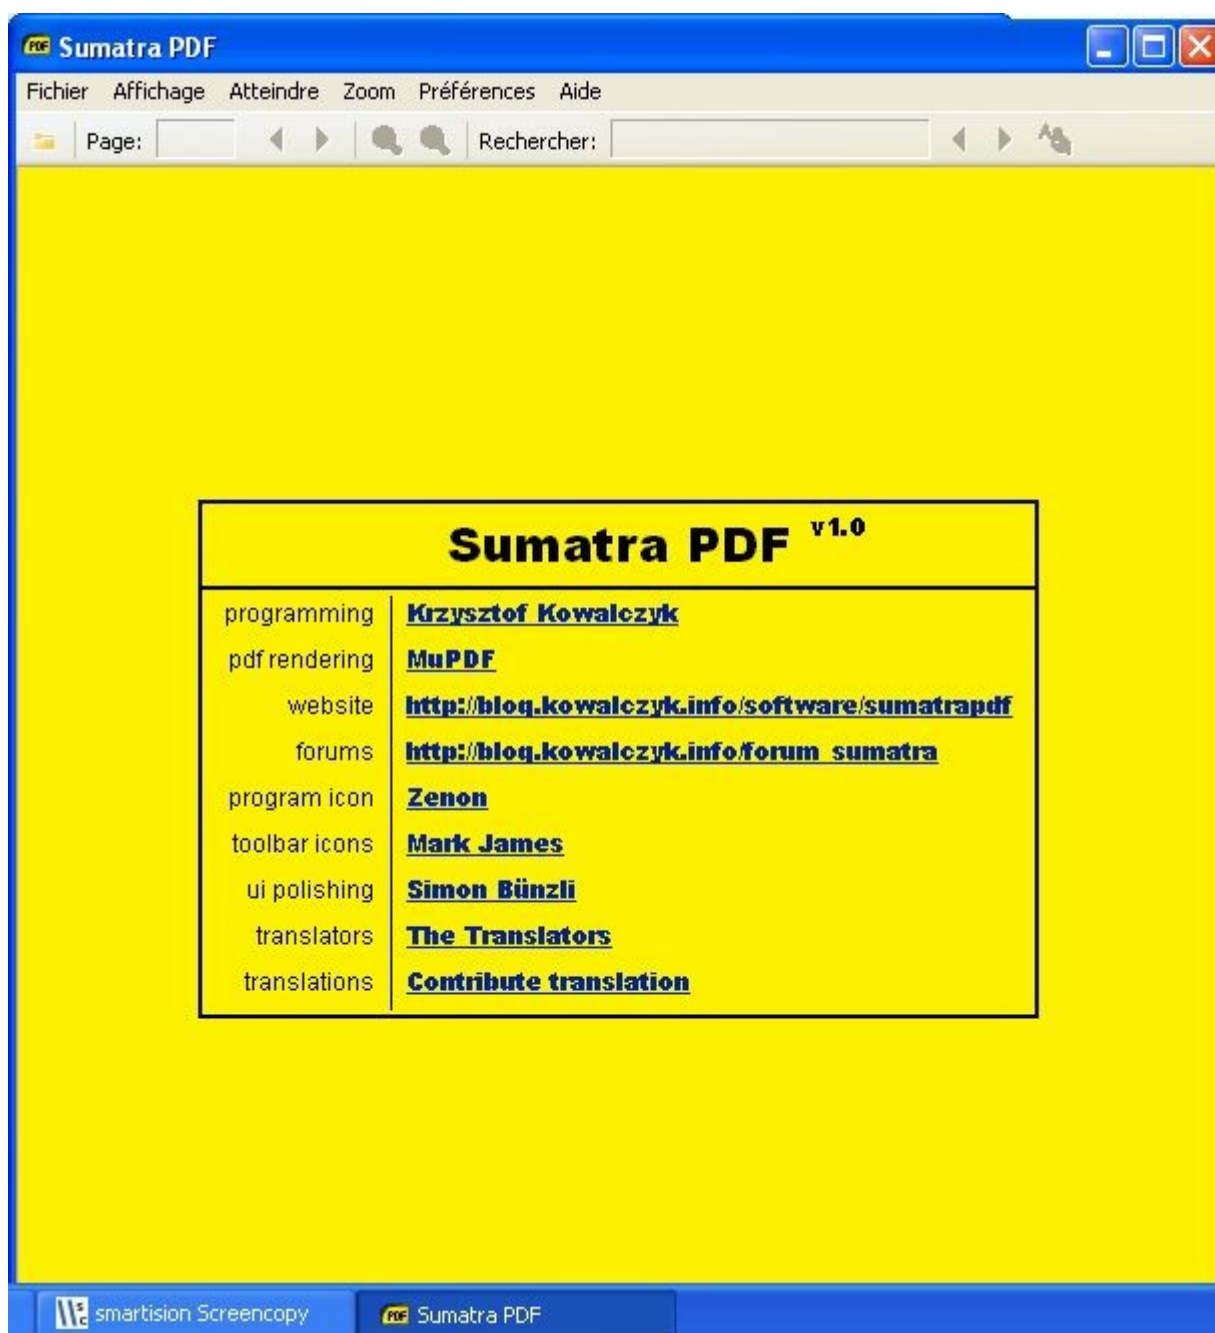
Sumatra PDF

Fichier Affichage Atteindre Zoom Préférences Aide

Page: Rechercher:

Sumatra PDF v1.0

| programming | Krzysztof Kowalczyk |
|---|---|
| pdf rendering | MuPDF |
| website | http://blog.kowalczyk.info/software/sumatrapdf |
| forums | http://blog.kowalczyk.info/forum_sumatra |
| program icon | Zenon |
| toolbar icons | Mark James |
| ui polishing | Simon Bünzli |
| translators | The Translators |
| translations | Contribute translation |

smartision Screencopy

Sumatra PDF